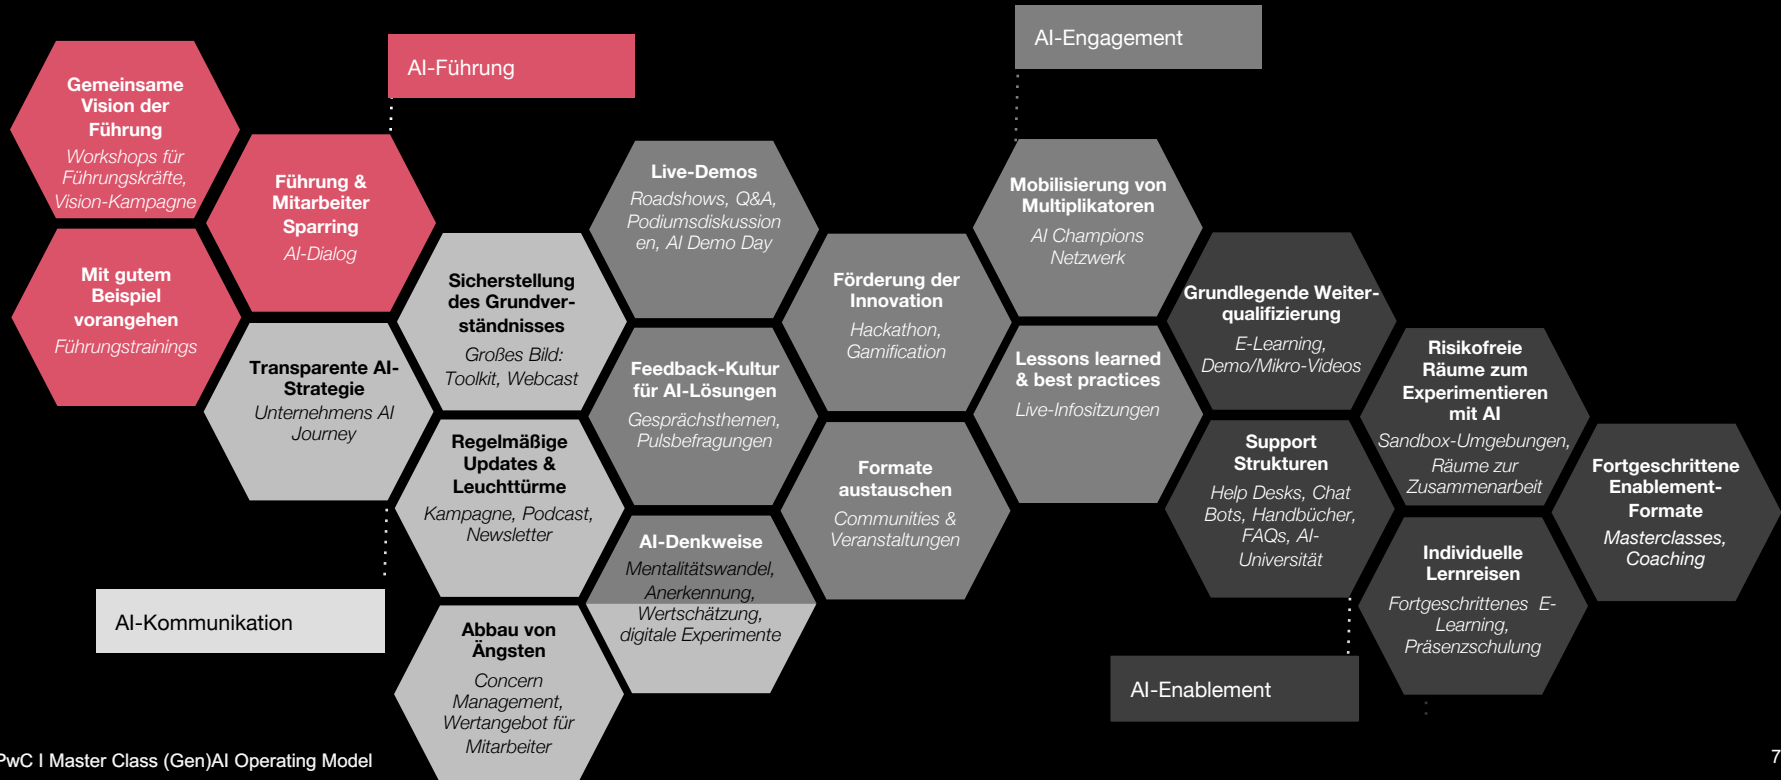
AI-Führung

AI-Engagement

Gemeinsame Vision der Führung
Workshops für Führungskräfte, Vision-Kampagne

Führung & Mitarbeiter Sparring
AI-Dialog

Mit gutem Beispiel vorangehen
Führungstrainings

Transparente AI-Strategie
Unternehmens AI Journey

Sicherstellung des Grundverständnisses
Großes Bild: Toolkit, Webcast

Regelmäßige Updates & Leuchttürme
Kampagne, Podcast, Newsletter

Abbau von Ängsten
Concern Management, Wertangebot für Mitarbeiter

Live-Demos
Roadshows, Q&A, Podiumsdiskussionen, AI Demo Day

Feedback-Kultur für AI-Lösungen
Gesprächsthemen, Pulsbefragungen

AI-Denkweise
Mentalitätswandel, Anerkennung, Wertschätzung, digitale Experimente

Förderung der Innovation
Hackathon, Gamification

Formate austauschen
Communities & Veranstaltungen

Mobilisierung von Multiplikatoren
AI Champions Netzwerk

Lessons learned & best practices
Live-Infositzungen

Grundlegende Weiterqualifizierung
E-Learning, Demo/Mikro-Videos

Support Strukturen
Help Desks, Chat Bots, Handbücher, FAQs, AI-Universität

Risikofreie Räume zum Experimentieren mit AI
Sandbox-Umgebungen, Räume zur Zusammenarbeit

Individuelle Lernreisen
Fortgeschrittenes E-Learning, Präsenzschulung

Fortgeschrittene Enablement-Formate
Masterclasses, Coaching

AI-Kommunikation

AI-Enablement

PwC I Master Class (Gen)AI Operating Model

7